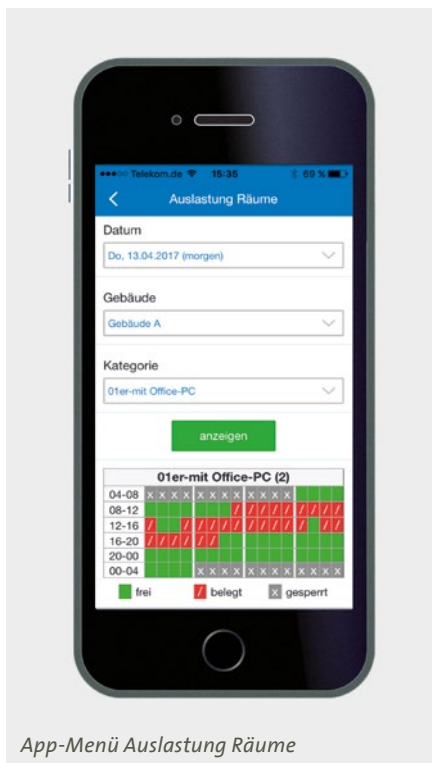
●●●○○ Telekom.de 15:35 69 %

Auslastung Räume

Datum

Do, 13.04.2017 (morgen)

Gebäude

Gebäude A

Kategorie

01er-mit Office-PC

anzeigen

01er-mit Office-PC (2)

04-08
08-12
12-16
16-20
20-00
00-04

frei
/ belegt
X gesperrt

App-Menü Auslastung Räume